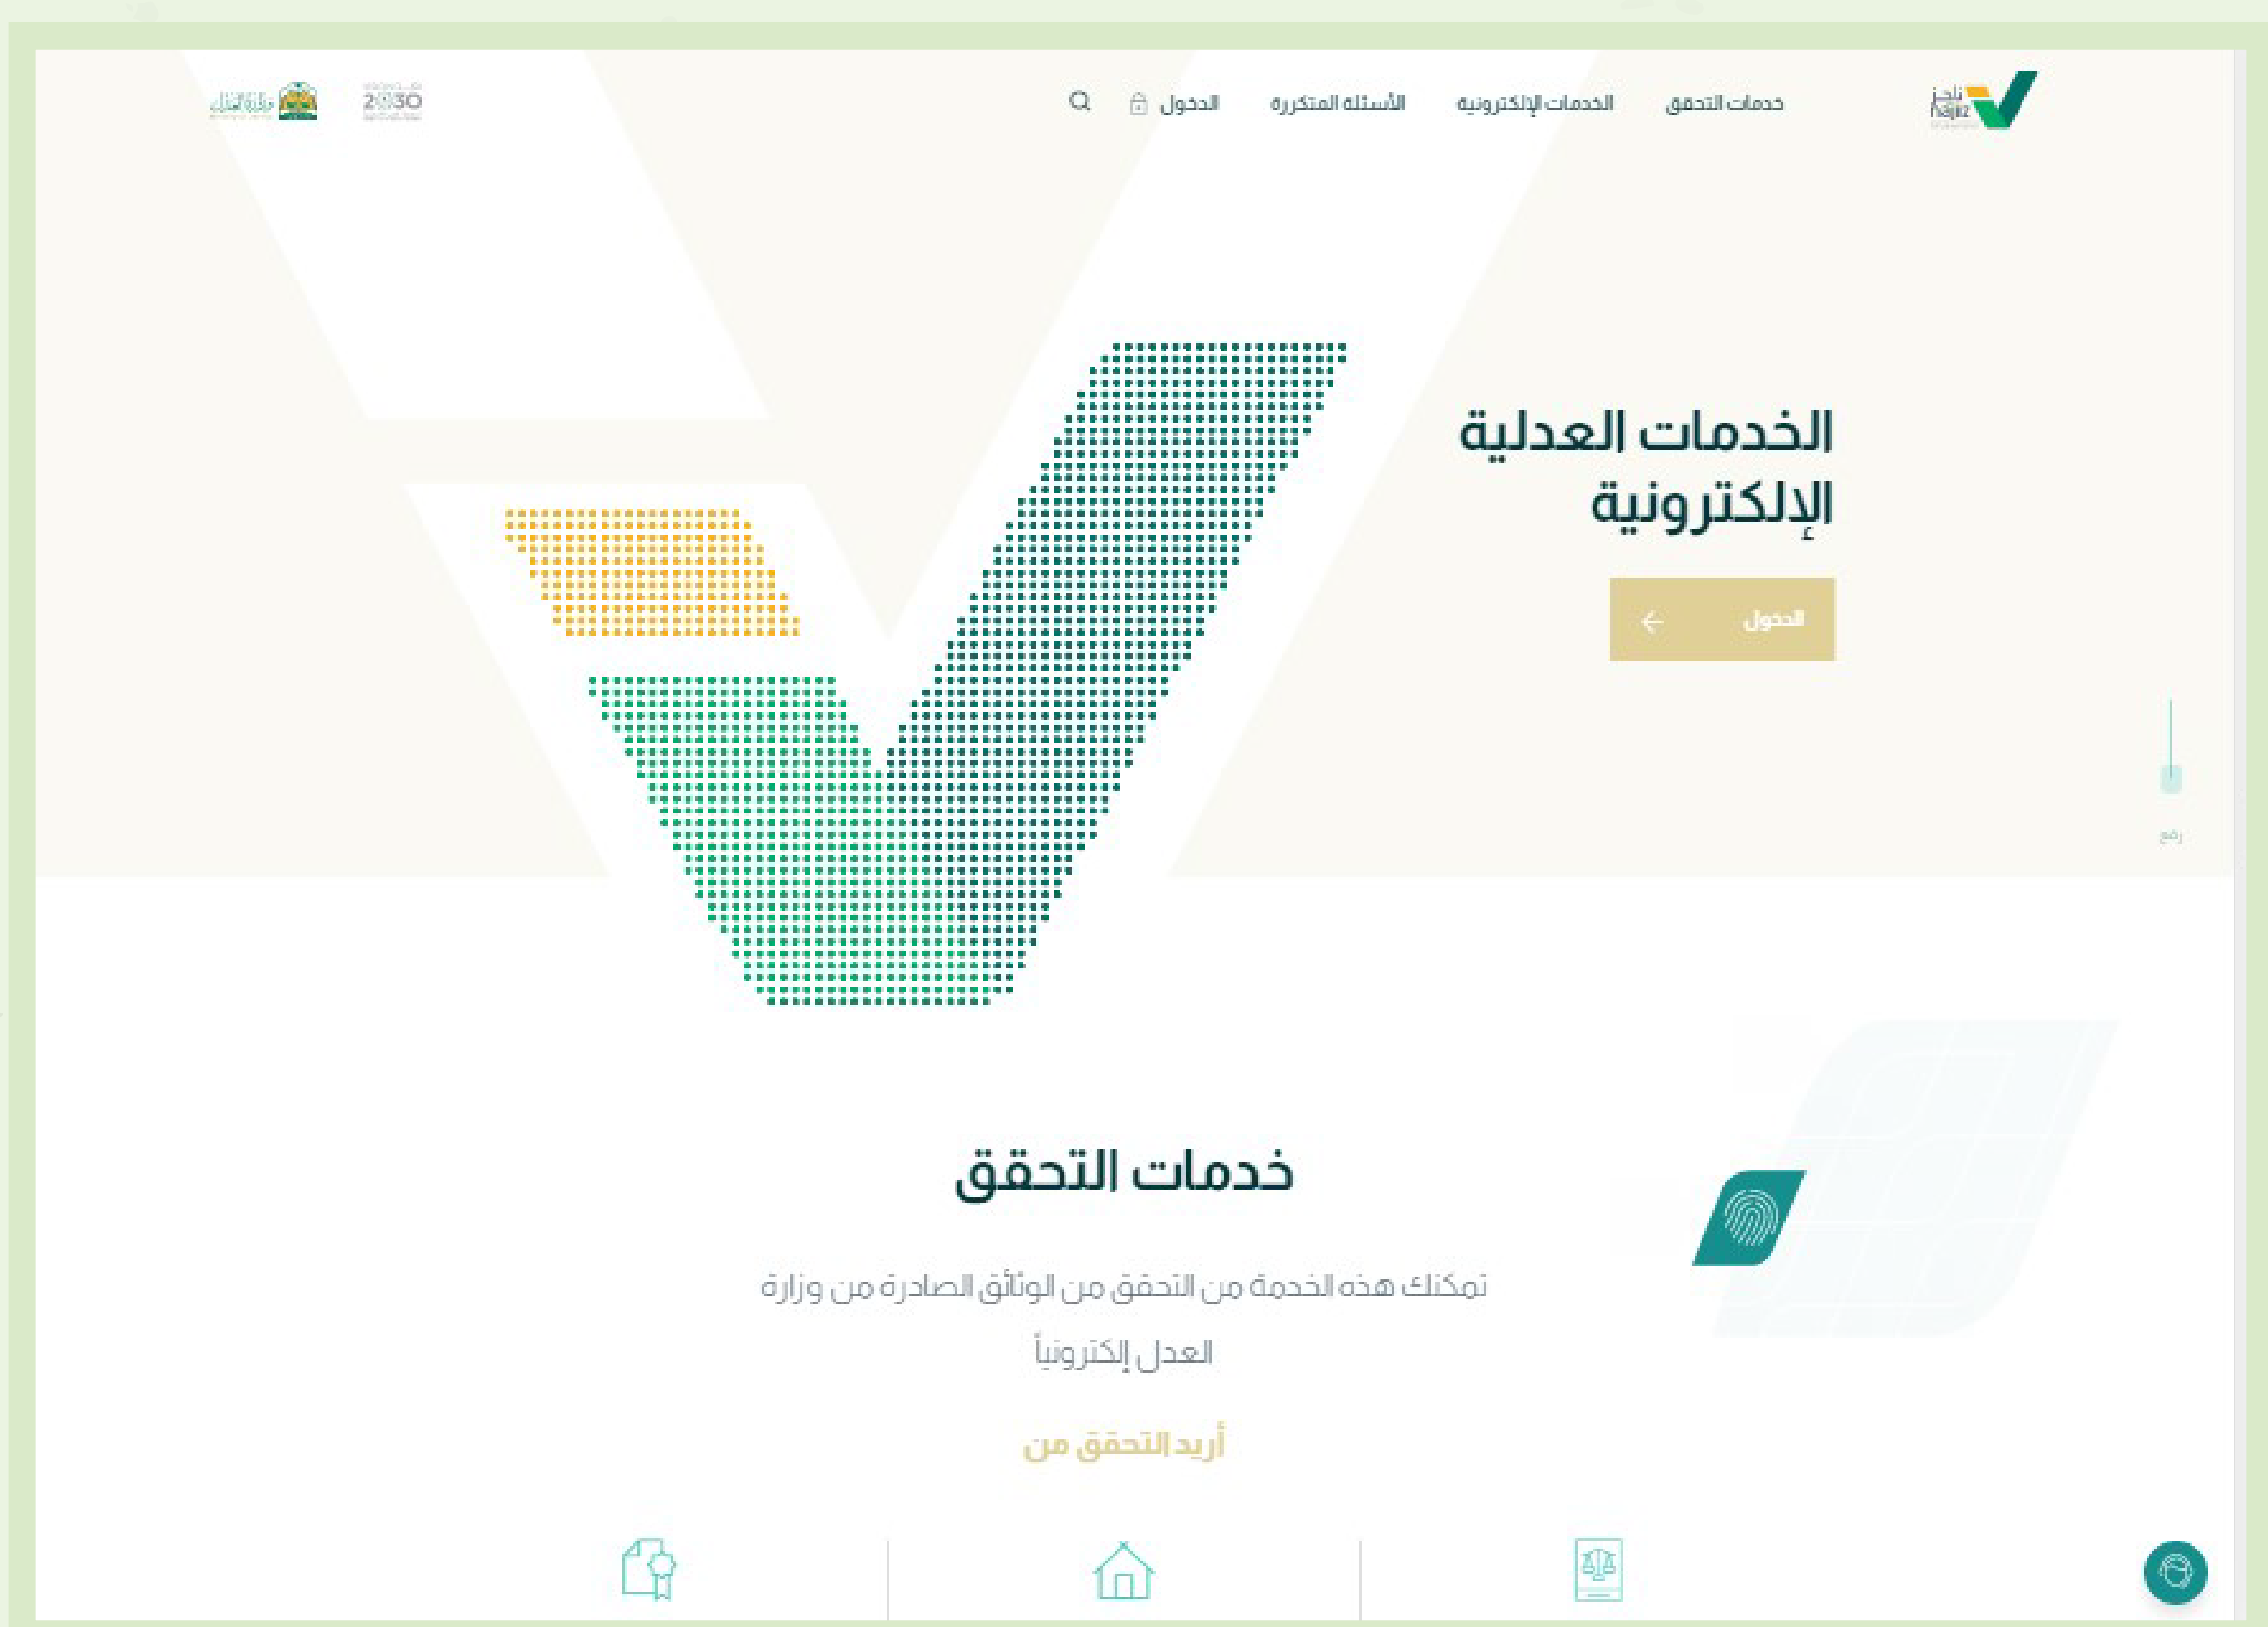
ناجز
najiz

خدمات التحقق
الخدمات الإلكترونية
الأسئلة المتكررة
الدخول

2030
وزارة العدل

الخدمات العدلية الإلكترونية

الدخول

رفع

خدمات التحقق

تمكنك هذه الخدمة من التحقق من الوثائق الصادرة من وزارة العدل إلكترونياً

أريد التحقق من